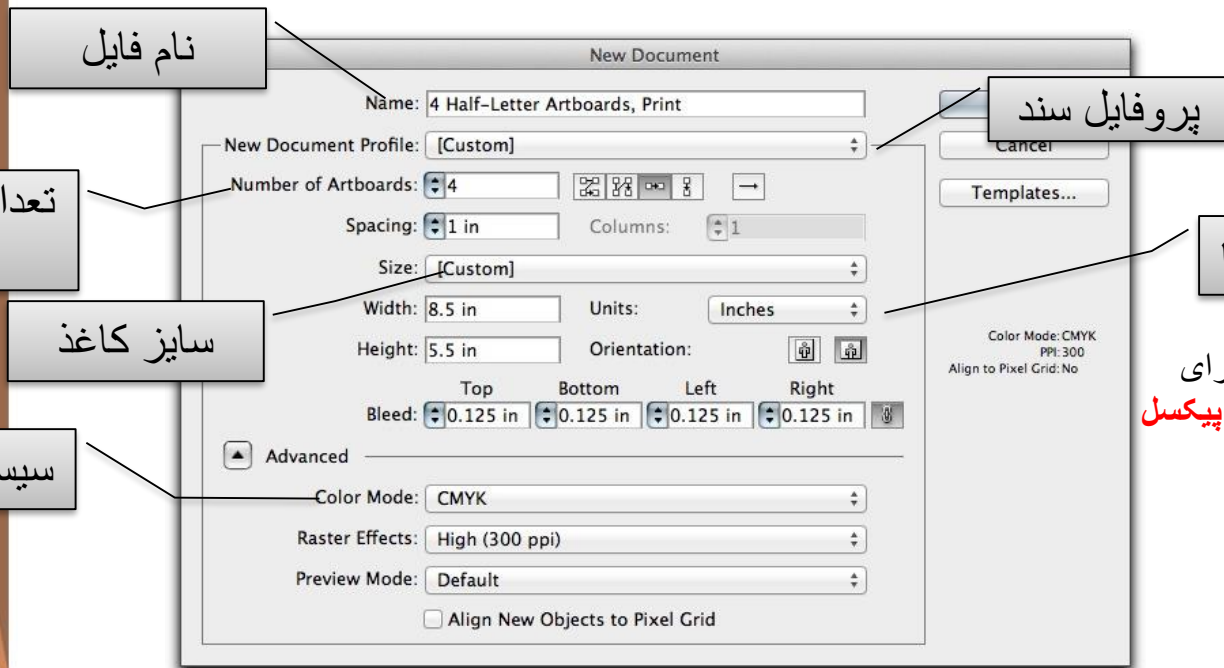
نام فایل

New Document

Name: 4 Half-Letter Artboards, Print

پروفایل سند

New Document Profile: [Custom]

Cancel

تعدا

Number of Artboards: 4

Templates...

Spacing: 1 in

Columns: 1

Size: [Custom]

Width: 8.5 in

Units: Inches

سایز کاغذ

Height: 5.5 in

Orientation:

Color Mode: CMYK
PPI: 300
Align to Pixel Grid: No

رای
پیکسل

Top Bottom Left Right

Bleed: 0.125 in 0.125 in 0.125 in 0.125 in

Advanced

سیس

Color Mode: CMYK

Raster Effects: High (300 ppi)

Preview Mode: Default

Align New Objects to Pixel Grid